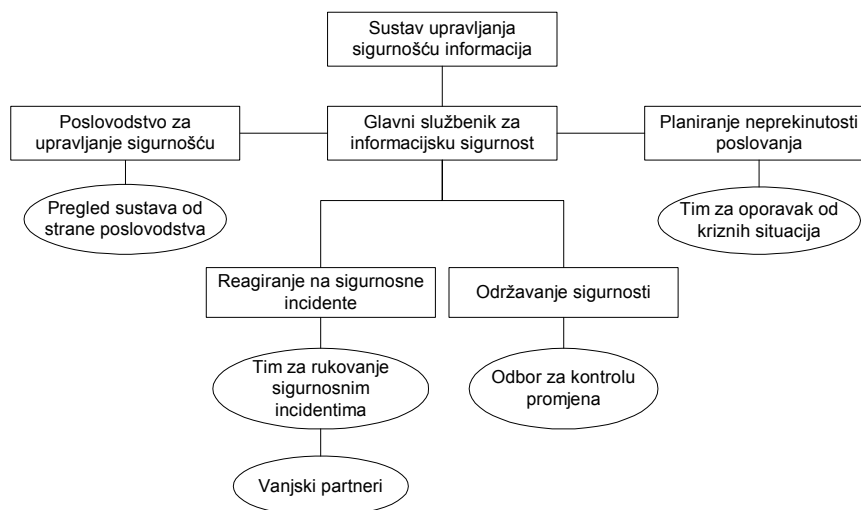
Sustav upravljanja sigurnošću informacija

Poslovodstvo za upravljanje sigurnošću

Glavni službenik za informacijsku sigurnost

Planiranje neprekinutosti poslovanja

Pregled sustava od strane poslovodstva

Tim za oporavak od kriznih situacija

Reagiranje na sigurnosne incidente

Održavanje sigurnosti

Tim za rukovanje sigurnosnim incidentima

Odbor za kontrolu promjena

Vanjski partneri